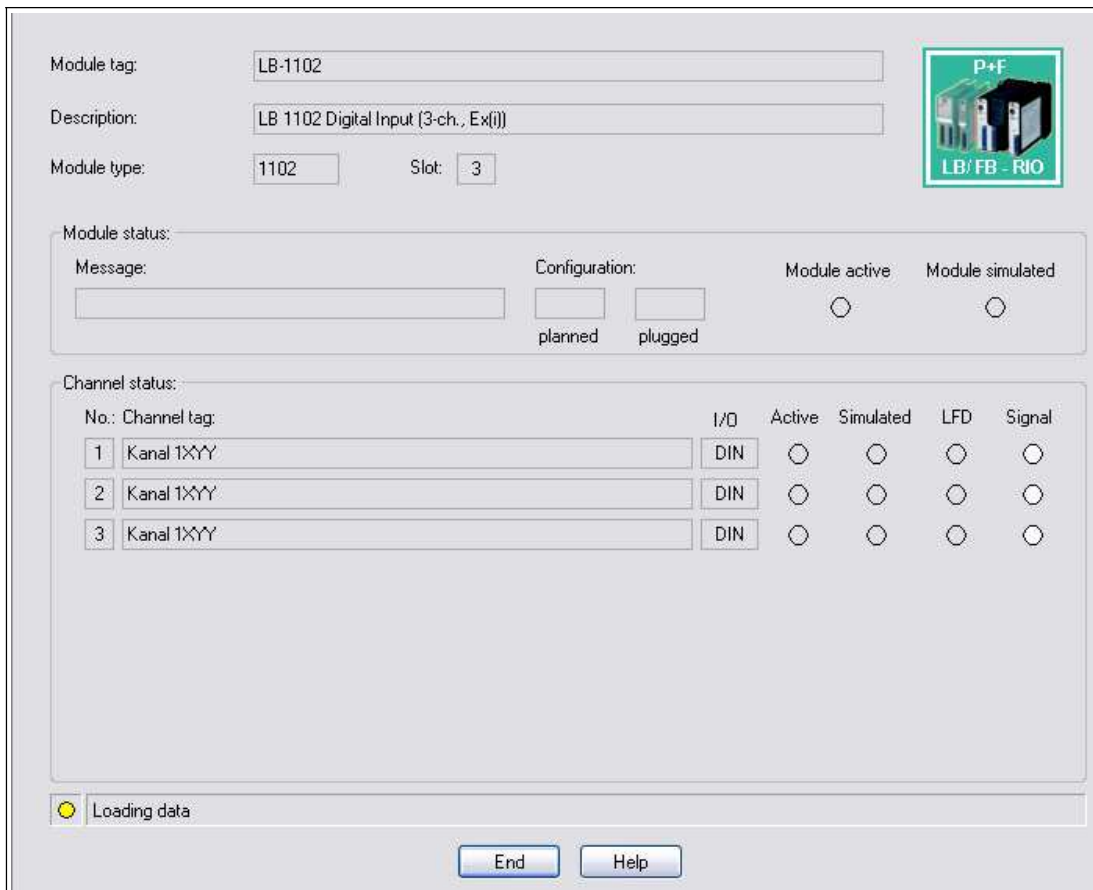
Module tag: LB-1102

Description: LB 1102 Digital Input (3-ch., Ex(i))

Module type: 1102 Slot: 3

P+F
LB/FB - RIO

Module status:

Message:

Configuration:

planned plugged

Module active

Module simulated

Channel status:

| No.: | Channel tag: | I/O | Active | Simulated | LFD | Signal |
|---|---|---|---|---|---|---|
| 1 | Kanal 1XYY | DIN | | | | |
| 2 | Kanal 1XYY | DIN | | | | |
| 3 | Kanal 1XYY | DIN | | | | |

Loading data

End Help